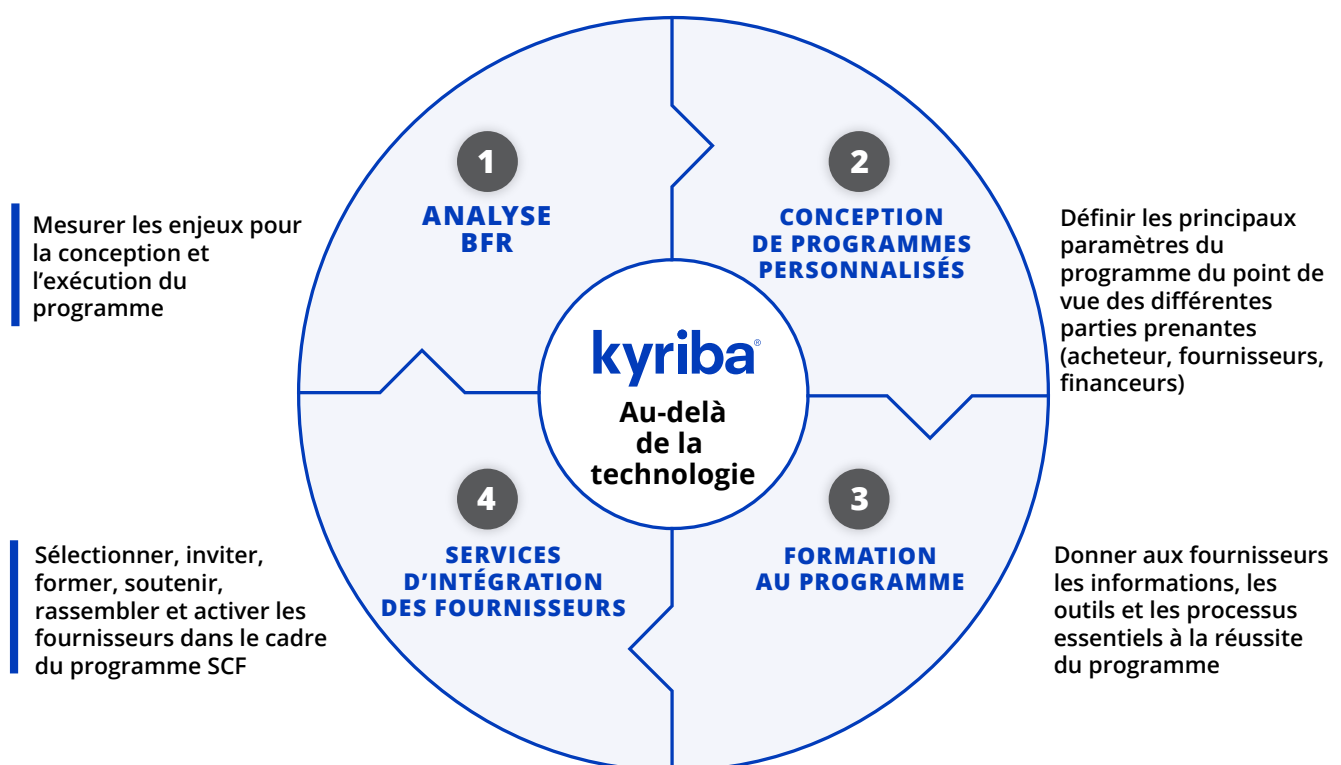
Mesurer les enjeux pour la conception et l'exécution du programme

1
ANALYSE BFR

2
CONCEPTION DE PROGRAMMES PERSONNALISÉS

Définir les principaux paramètres du programme du point de vue des différentes parties prenantes (acheteur, fournisseurs, financeurs)

kyriba®
Au-delà de la technologie

4
SERVICES D'INTÉGRATION DES FOURNISSEURS

3
FORMATION AU PROGRAMME

Sélectionner, inviter, former, soutenir, rassembler et activer les fournisseurs dans le cadre du programme SCF

Donner aux fournisseurs les informations, les outils et les processus essentiels à la réussite du programme